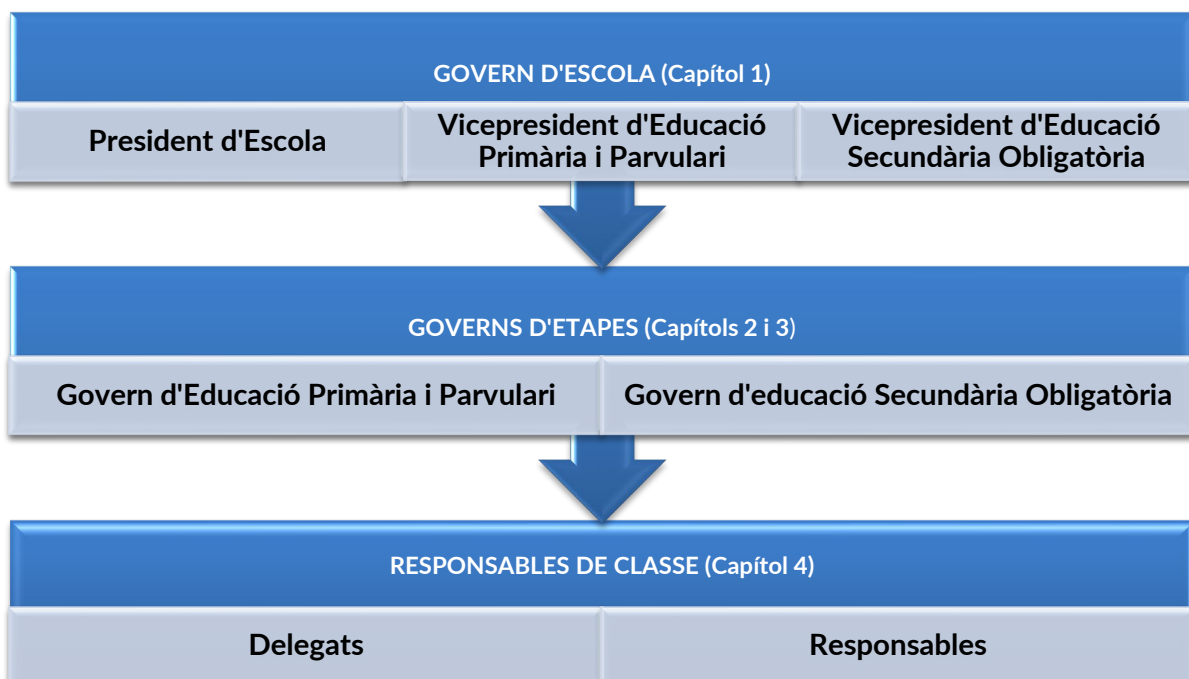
GOVERN D'ESCOLA (Capítol 1)

President d'Escola

Vicepresident d'Educació Primària i Parvulari

Vicepresident d'Educació Secundària Obligatòria

GOVERNS D'ETAPES (Capítols 2 i 3)

Govern d'Educació Primària i Parvulari

Govern d'educació Secundària Obligatòria

RESPONSABLES DE CLASSE (Capítol 4)

Delegats

Responsables